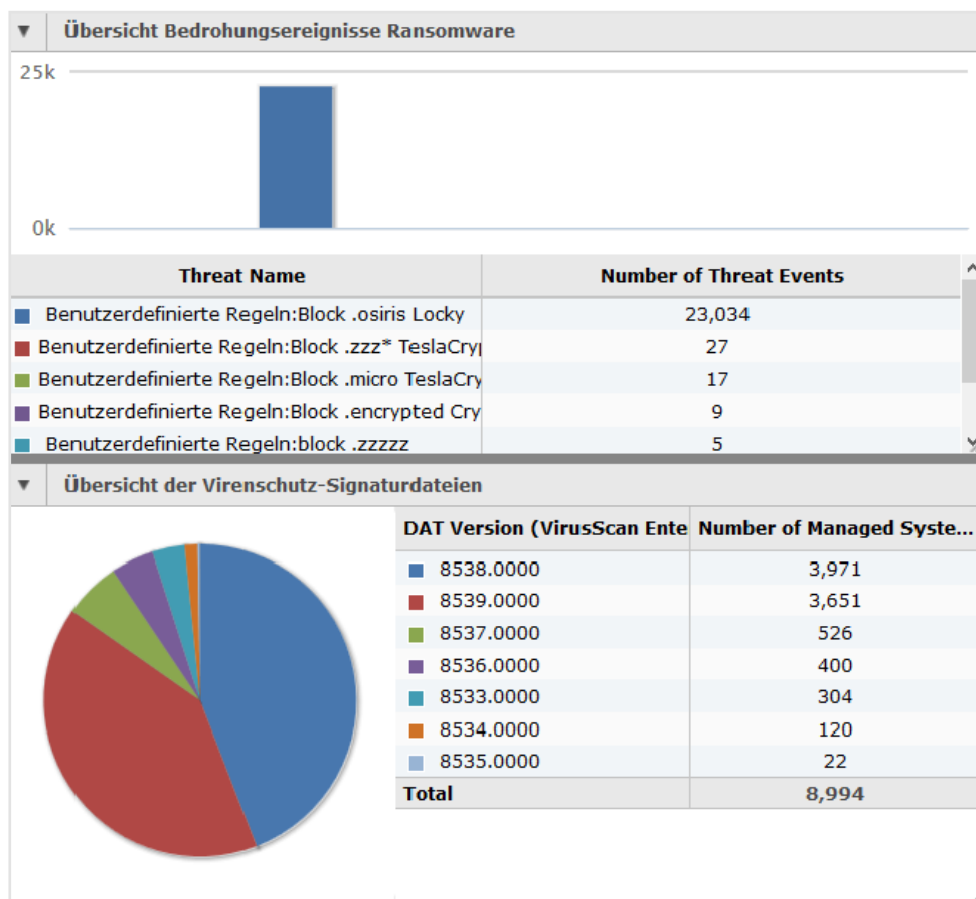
Übersicht Bedrohungsereignisse Ransomware

25k

0k

| Threat Name | Number of Threat Events |
|---|---|
| Benutzerdefinierte Regeln:Block .osiris Locky | 23,034 |
| Benutzerdefinierte Regeln:Block .zzz* TeslaCry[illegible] | 27 |
| Benutzerdefinierte Regeln:Block .micro TeslaCry | 17 |
| Benutzerdefinierte Regeln:Block .encrypted Cry | 9 |
| Benutzerdefinierte Regeln:block .zzzzz | 5 |

Übersicht der Virenschutz-Signaturdateien

| DAT Version (VirusScan Ente | Number of Managed Syste... |
|---|---|
| 8538.0000 | 3,971 |
| 8539.0000 | 3,651 |
| 8537.0000 | 526 |
| 8536.0000 | 400 |
| 8533.0000 | 304 |
| 8534.0000 | 120 |
| 8535.0000 | 22 |
| Total | 8,994 |